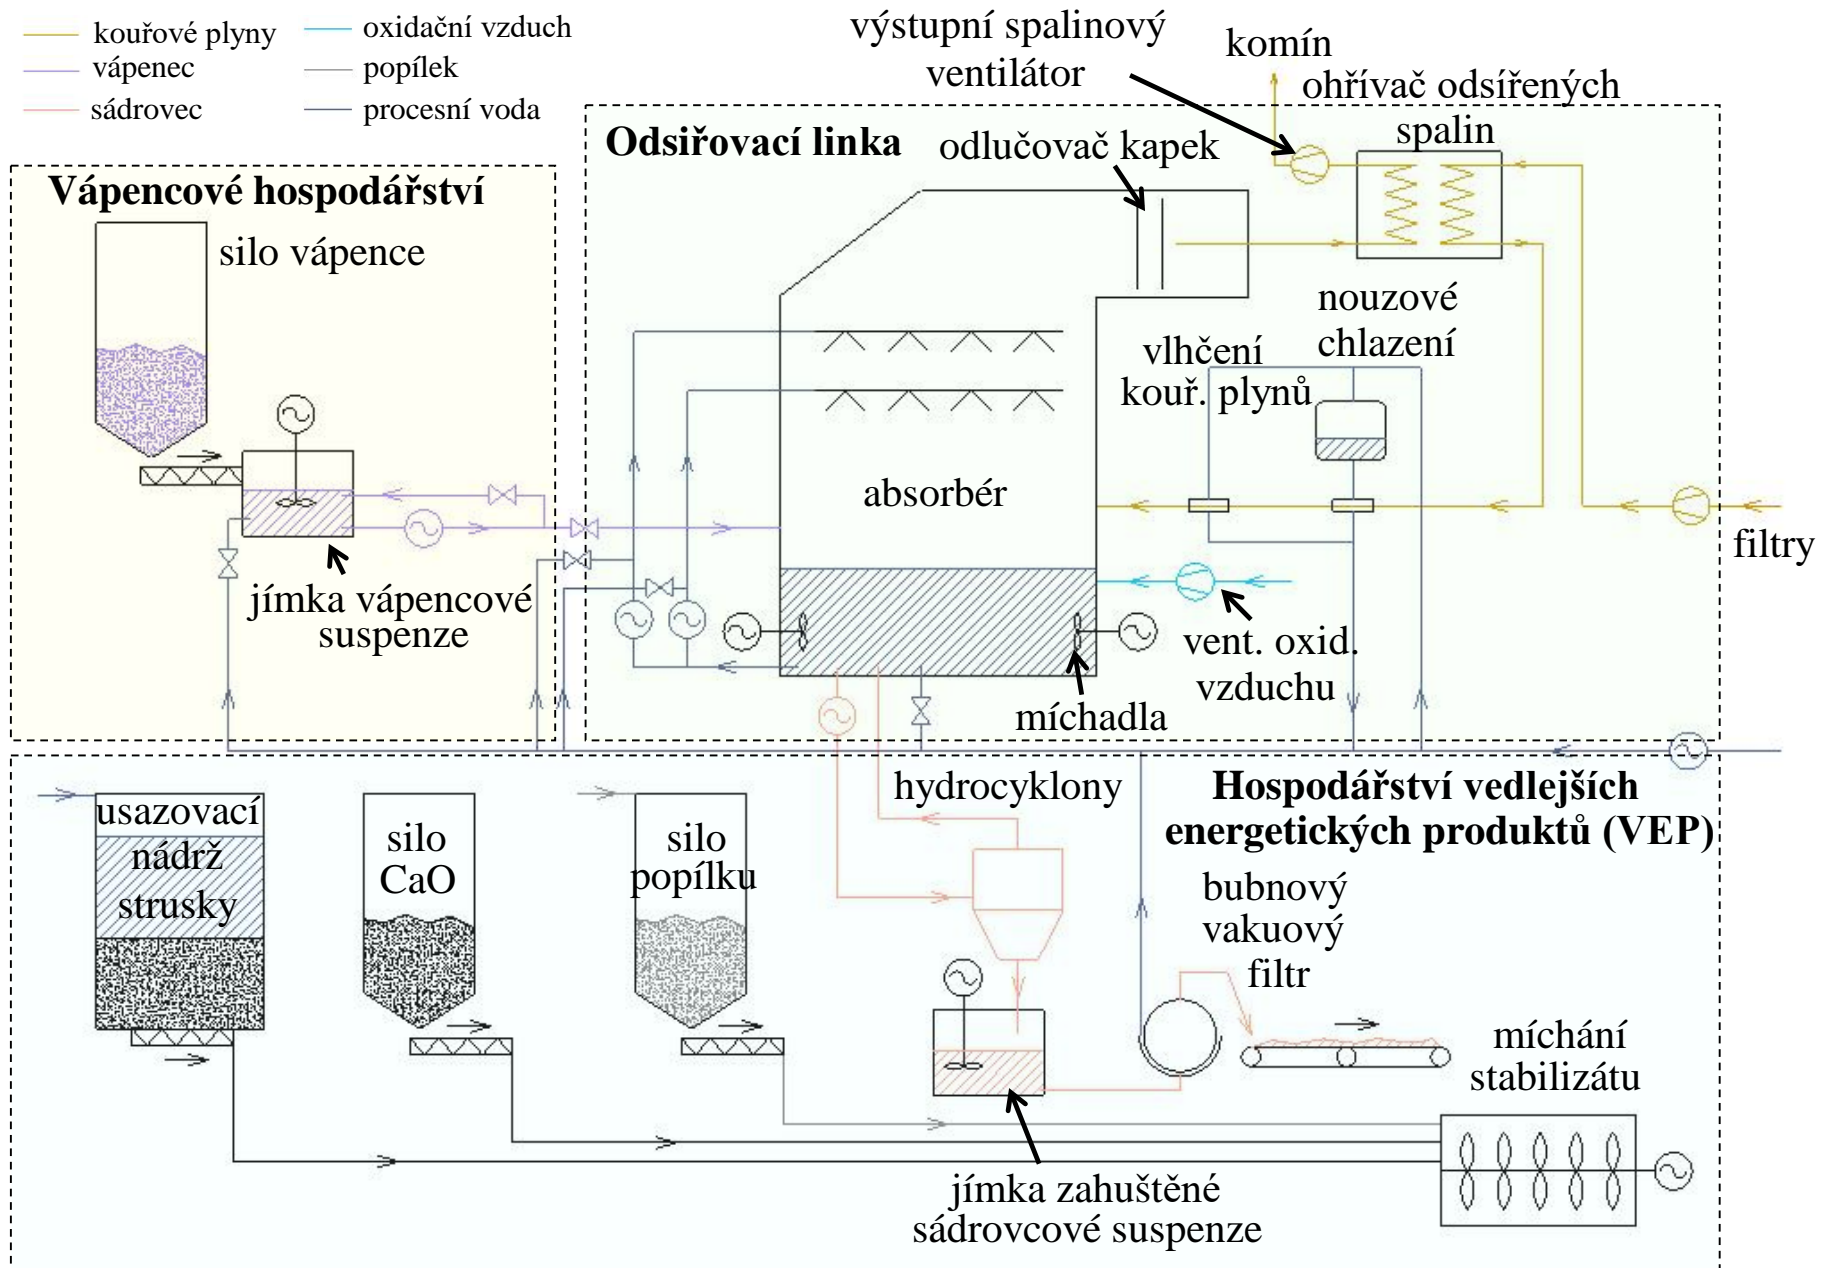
kouřové plyny
vápenec
sádrovec
oxidační vzduch
popílek
procesní voda

výstupní spalinový ventilátor
komín
ohřívač odsířených spalin

Odsiřovací linka
odlučovač kapek

Vápencové hospodářství
silo vápence

nouzové chlazení
vlhčení kouř. plynů
absorbér
filtry
jímka vápencové suspenze
vent. oxid. vzduchu
míchadla

hydrocyklony
Hospodářství vedlejších energetických produktů (VEP)
usazovací nádrž strusky
silo CaO
silo popílku
bubnový vakuový filtr
míchání stabilizátu
jímka zahuštěné sádrovcové suspenze